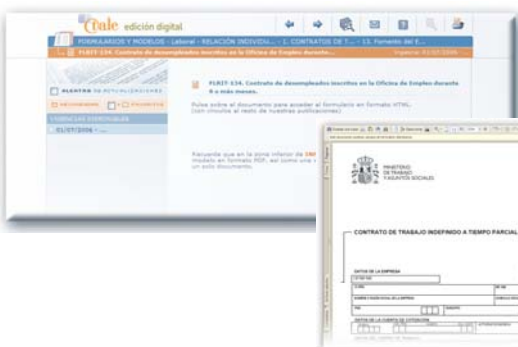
Ciale edición digital

FORMULARIOS Y MODELOS - Laboral - RELACIÓN INDIVIDU... - 1. CONTRATOS DE T... - 13. Fomento del E...

FLBIT-134. Contrato de desempleados inscritos en la Oficina de Empleo durante...

Vigencia: 01/07/2006

ALERTAS DE ACTUALIZACIONES

VIGENCIAS DISPONIBLES

01/07/2006 - ...

FLBIT-134. Contrato de desempleados inscritos en la Oficina de Empleo durante 6 o más meses.

Pulse sobre el documento para acceder al formulario en formato HTML. (con vínculo al resto de nuestras publicaciones)

Recuerde que en la zona inferior de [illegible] incluido en formato PDF, así como una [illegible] un solo documento.

MINISTERIO DE TRABAJO Y ASUNTOS SOCIALES

CONTRATO DE TRABAJO INDEFINIDO A TIEMPO PARCIAL

DATOS DE LA EMPRESA

DATOS DE LA CUENTA DE COTIZACIÓN

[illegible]